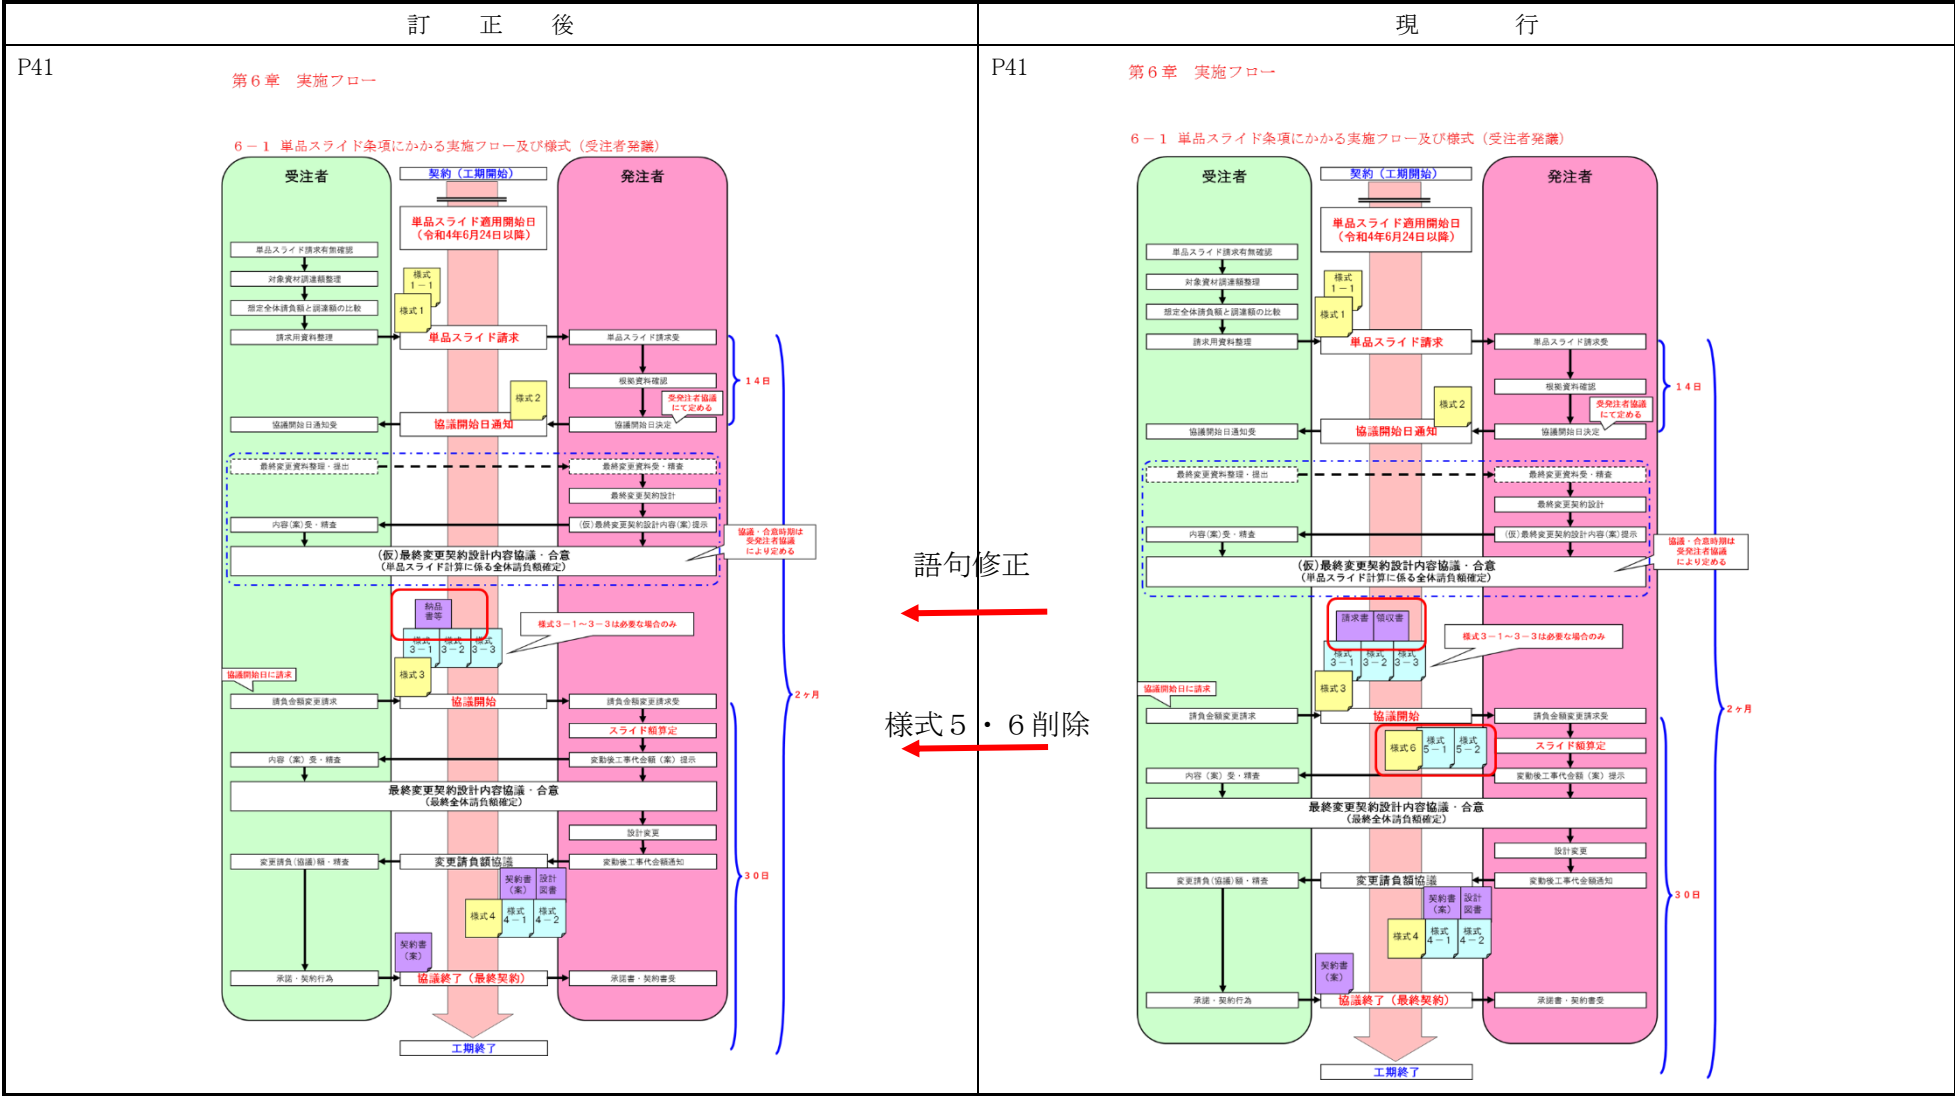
| 訂　正　後 | 現　行 |
|---|---|

P41

第６章　実施フロー

６－１　単品スライド条項にかかる実施フロー及び様式（受注者発議）

受注者

契約（工期開始）

発注者

単品スライド適用開始日（令和4年6月24日以降）

単品スライド請求有無確認

対象資材調達額整理

様式 1－1

想定全体請負額と調達額の比較

様式 1

請求用資料整理

単品スライド請求

単品スライド請求受

１４日

根拠資料確認

様式２

受発注者協議にて定める

協議開始日通知受

協議開始日通知

協議開始日決定

最終変更資料整理・提出

最終変更資料受・精査

最終変更契約設計

内容(案)受・精査

(仮)最終変更契約設計内容(案)提示

協議・合意時期は受発注者協議により定める

(仮)最終変更契約設計内容協議・合意
(単品スライド計算に係る全体請負額確定)

納品書等

様式3－1～3－3は必要な場合のみ

様式 3－1　様式 3－2　様式 3－3

協議開始日に請求

様式３

請負金額変更請求

協議開始

請負金額変更請求受

２ヶ月

スライド額算定

内容（案）受・精査

変動後工事代金額（案）提示

最終変更契約設計内容協議・合意
（最終全体請負額確定）

設計変更

変更請負(協議)額・精査

変更請負額協議

変動後工事代金額通知

３０日

契約書（案）　設計図書

様式４　様式 4－1　様式 4－2

契約書（案）

承諾・契約行為

協議終了（最終契約）

承諾書・契約書受

工期終了

語句修正

様式５・６削除

P41

第６章　実施フロー

６－１　単品スライド条項にかかる実施フロー及び様式（受注者発議）

受注者

契約（工期開始）

発注者

単品スライド適用開始日（令和4年6月24日以降）

単品スライド請求有無確認

対象資材調達額整理

様式 1－1

想定全体請負額と調達額の比較

様式 1

請求用資料整理

単品スライド請求

単品スライド請求受

１４日

根拠資料確認

様式２

受発注者協議にて定める

協議開始日通知受

協議開始日通知

協議開始日決定

最終変更資料整理・提出

最終変更資料受・精査

最終変更契約設計

内容(案)受・精査

(仮)最終変更契約設計内容(案)提示

協議・合意時期は受発注者協議により定める

(仮)最終変更契約設計内容協議・合意
(単品スライド計算に係る全体請負額確定)

請求書　領収書

様式3－1～3－3は必要な場合のみ

様式 3－1　様式 3－2　様式 3－3

協議開始日に請求

様式３

請負金額変更請求

協議開始

請負金額変更請求受

２ヶ月

様式６　様式 5－1　様式 5－2

スライド額算定

内容（案）受・精査

変動後工事代金額（案）提示

最終変更契約設計内容協議・合意
（最終全体請負額確定）

設計変更

変更請負(協議)額・精査

変更請負額協議

変動後工事代金額通知

３０日

契約書（案）　設計図書

様式４　様式 4－1　様式 4－2

契約書（案）

承諾・契約行為

協議終了（最終契約）

承諾書・契約書受

工期終了